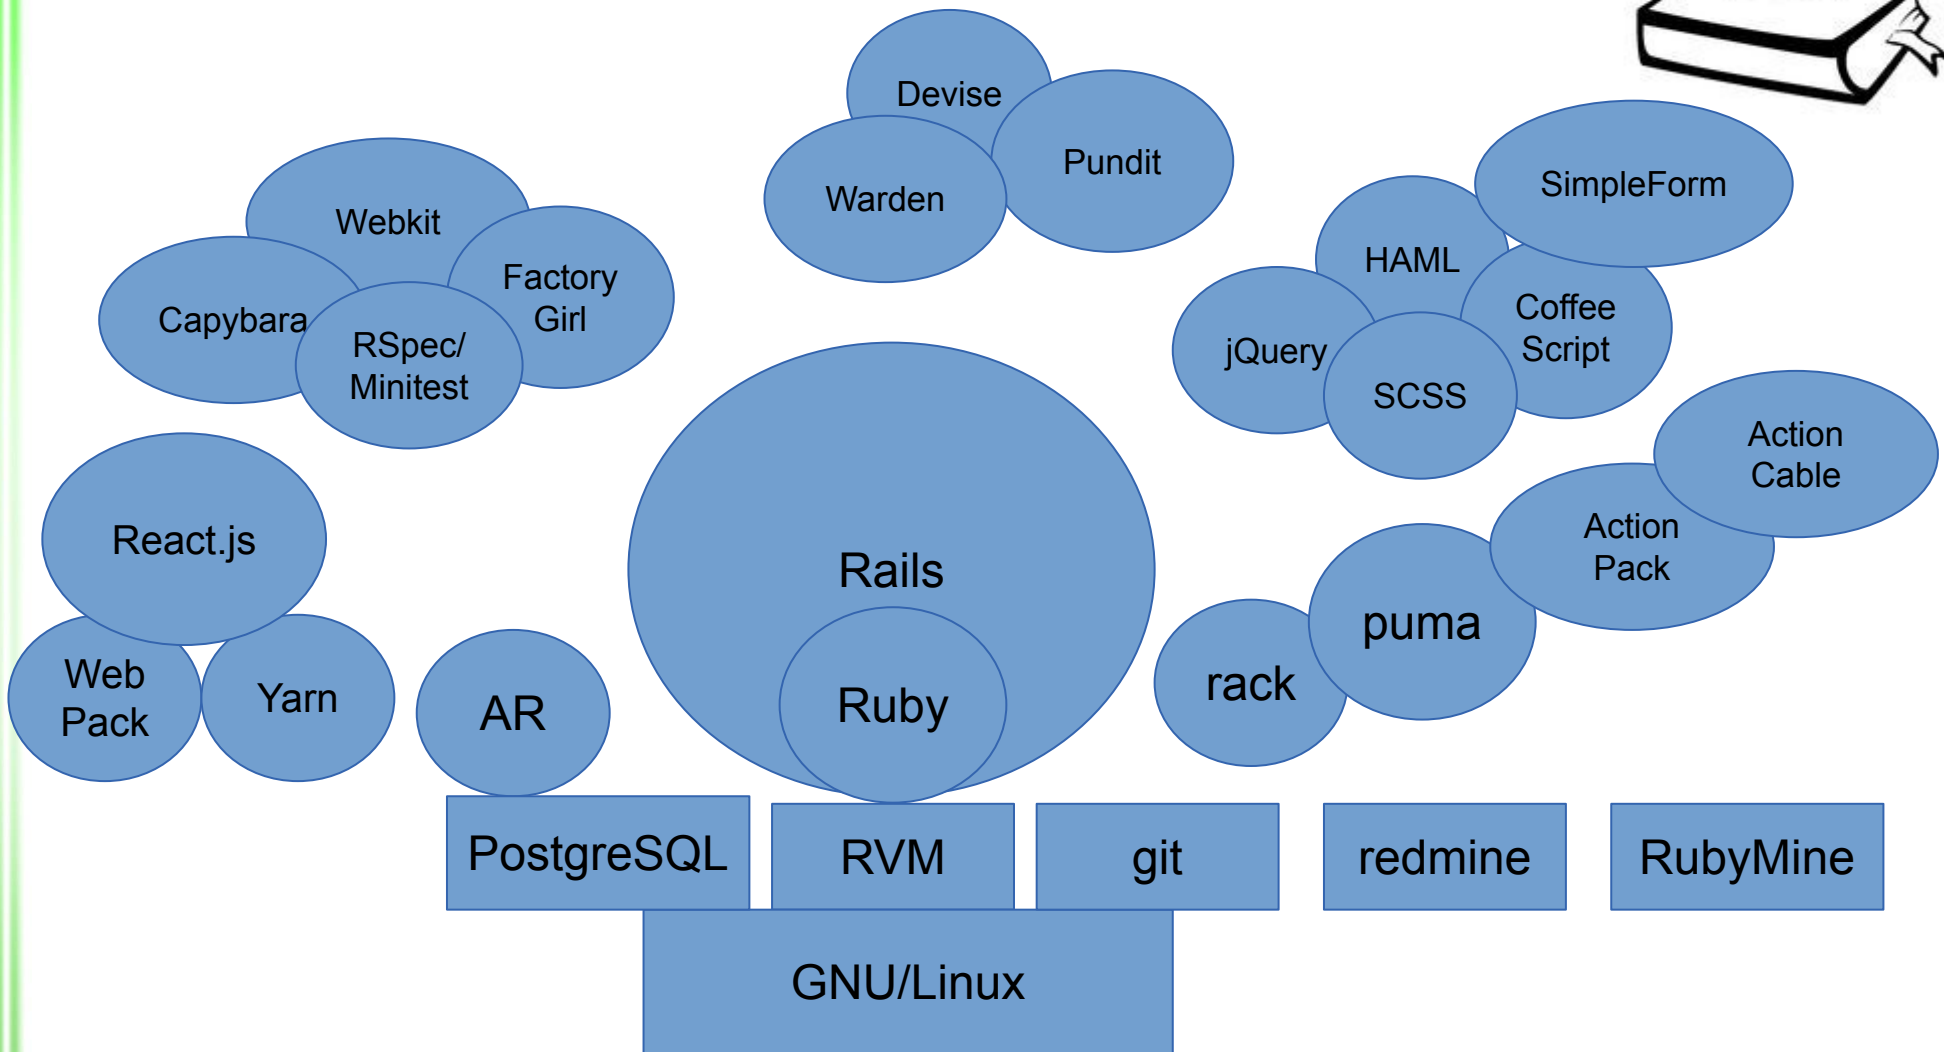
Devise

Pundit

Warden

Webkit

Factory Girl

Capybara

RSpec/ Minitest

SimpleForm

HAML

Coffee Script

jQuery

SCSS

Action Cable

React.js

Rails

Action Pack

puma

Ruby

rack

Web Pack

Yarn

AR

PostgreSQL

RVM

git

redmine

RubyMine

GNU/Linux